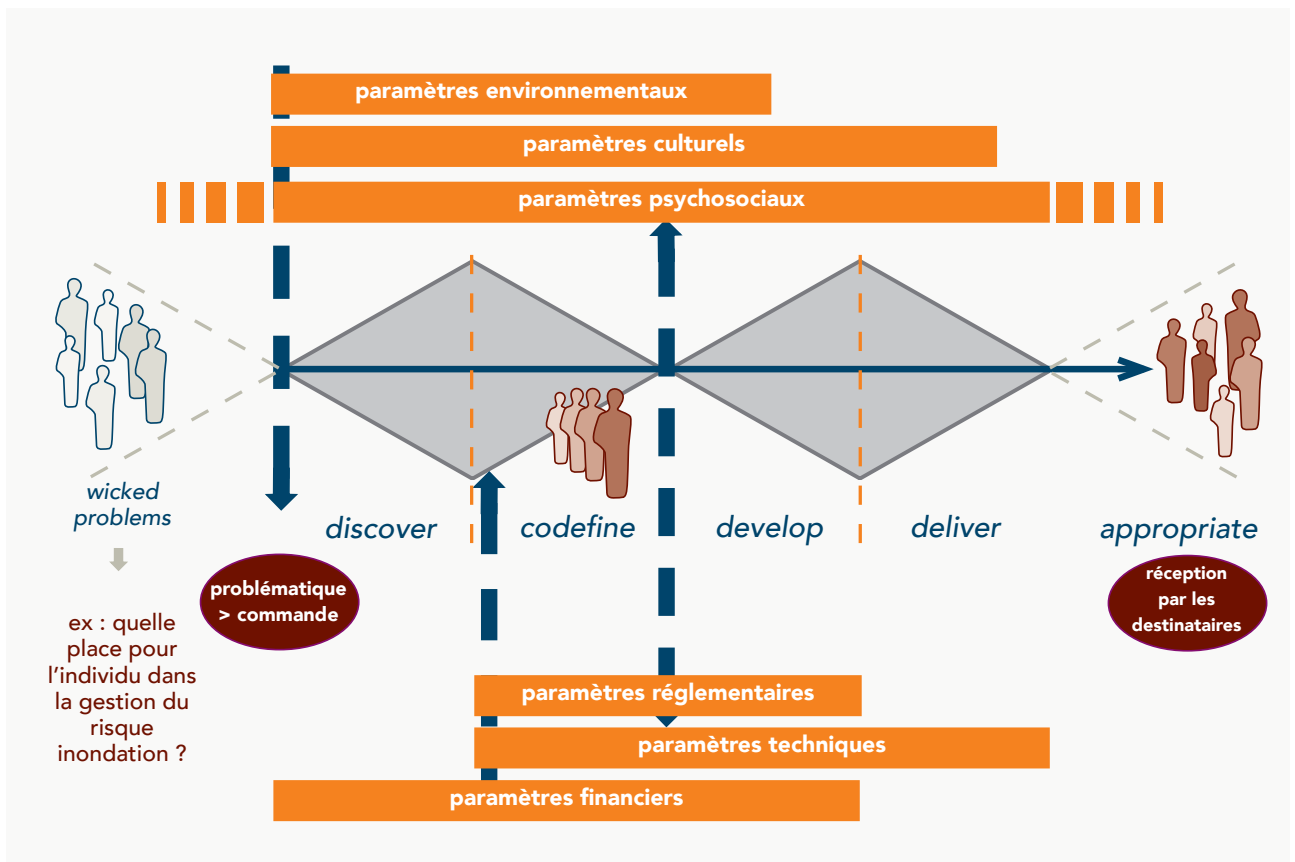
paramètres environnementaux

paramètres culturels

paramètres psychosociaux

wicked problems

ex : quelle place pour l'individu dans la gestion du risque inondation ?

problématique > commande

discover

codefine

develop

deliver

appropriate

réception par les destinataires

paramètres réglementaires

paramètres techniques

paramètres financiers